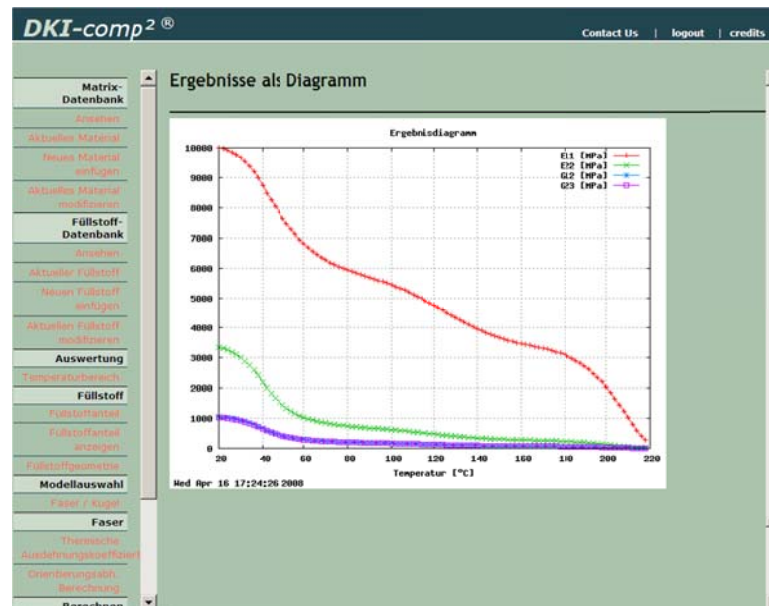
DKI-comp² ®

Contact Us | logout | credits

Matrix-Datenbank
Ansehen
Aktuelles Material
Neues Material einfügen
Aktuelles Material modifizieren
Füllstoff-Datenbank
Ansehen
Aktueller Füllstoff
Neuen Füllstoff einfügen
Aktuellen Füllstoff modifizieren
Auswertung
Temperaturbereich
Füllstoff
Füllstoffanteil
Füllstoffanteil anzeigen
Füllstoffgeometrie
Modellauswahl
Faser / Kugel
Faser
Thermische Ausdehnungskoeffizient
Orientierungsabh. Berechnung
Berechnen

Ergebnisse als Diagramm

Ergebnisdiagramm

E11 [MPa]
E22 [MPa]
G12 [MPa]
G23 [MPa]

10000
9000
8000
7000
6000
5000
4000
3000
2000
1000
0

20 40 60 80 100 120 140 160 180 200 220

Temperatur [°C]

Wed Apr 16 17:24:26 2008